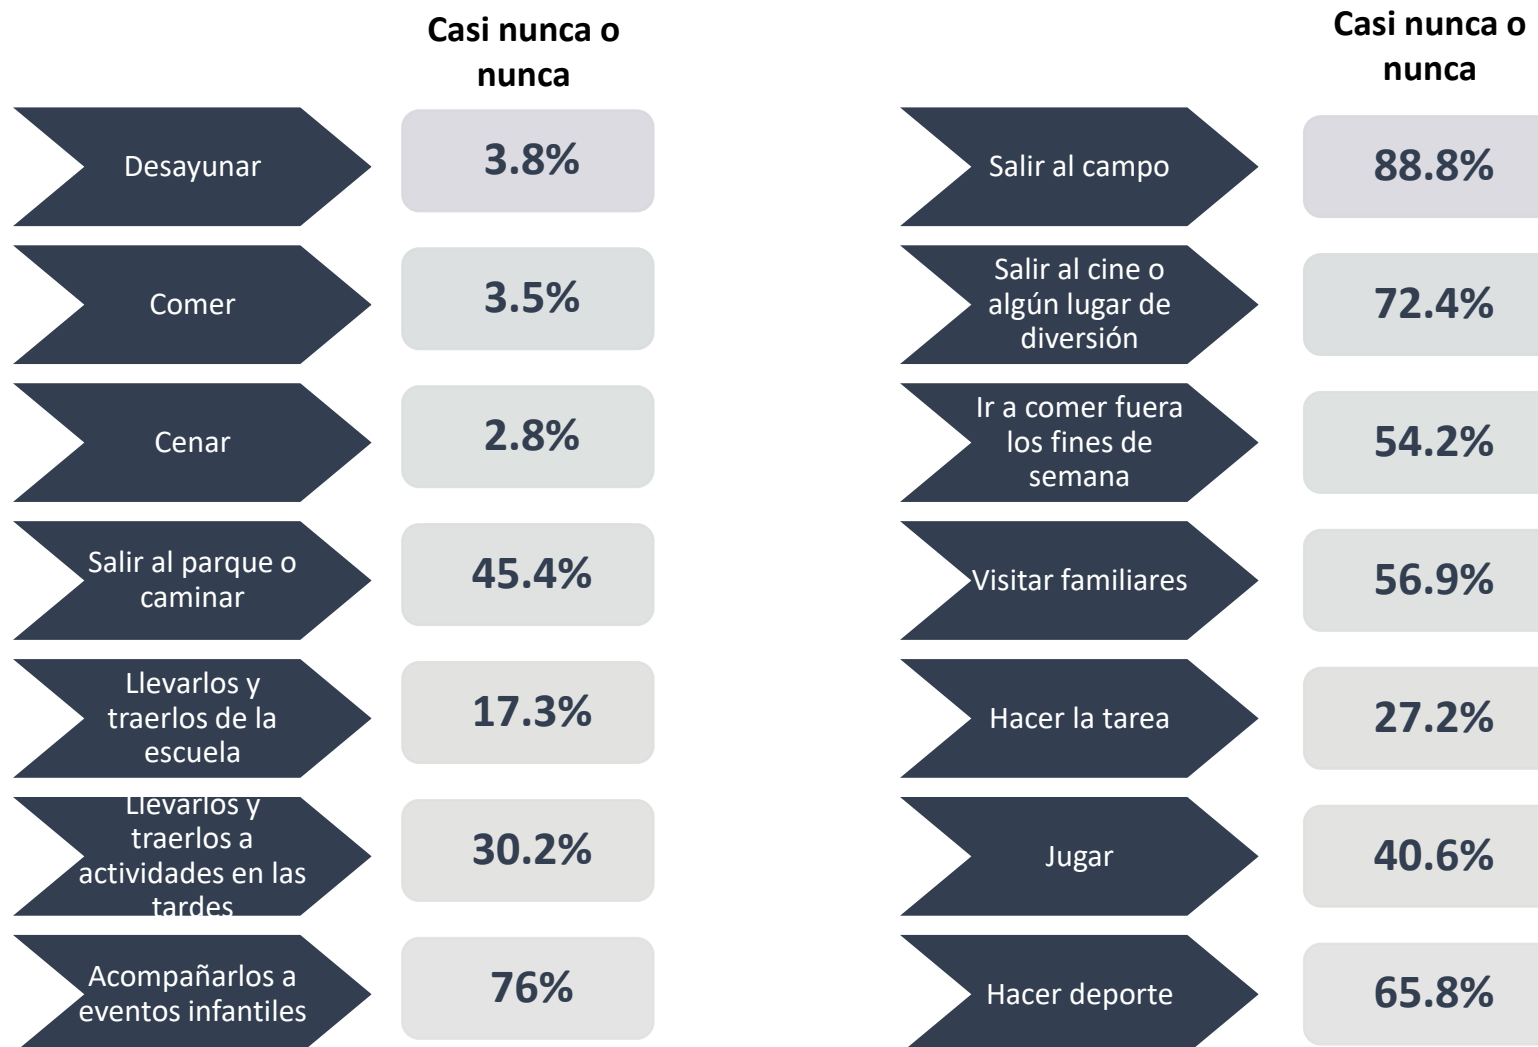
| | Casi nunca o nunca |
|---|---|
| Desayunar | 3.8% |
| Comer | 3.5% |
| Cenar | 2.8% |
| Salir al parque o caminar | 45.4% |
| Llevarlos y traerlos de la escuela | 17.3% |
| Llevarlos y traerlos a actividades en las tardes | 30.2% |
| Acompañarlos a eventos infantiles | 76% |

| | Casi nunca o nunca |
|---|---|
| Salir al campo | 88.8% |
| Salir al cine o algún lugar de diversión | 72.4% |
| Ir a comer fuera los fines de semana | 54.2% |
| Visitar familiares | 56.9% |
| Hacer la tarea | 27.2% |
| Jugar | 40.6% |
| Hacer deporte | 65.8% |